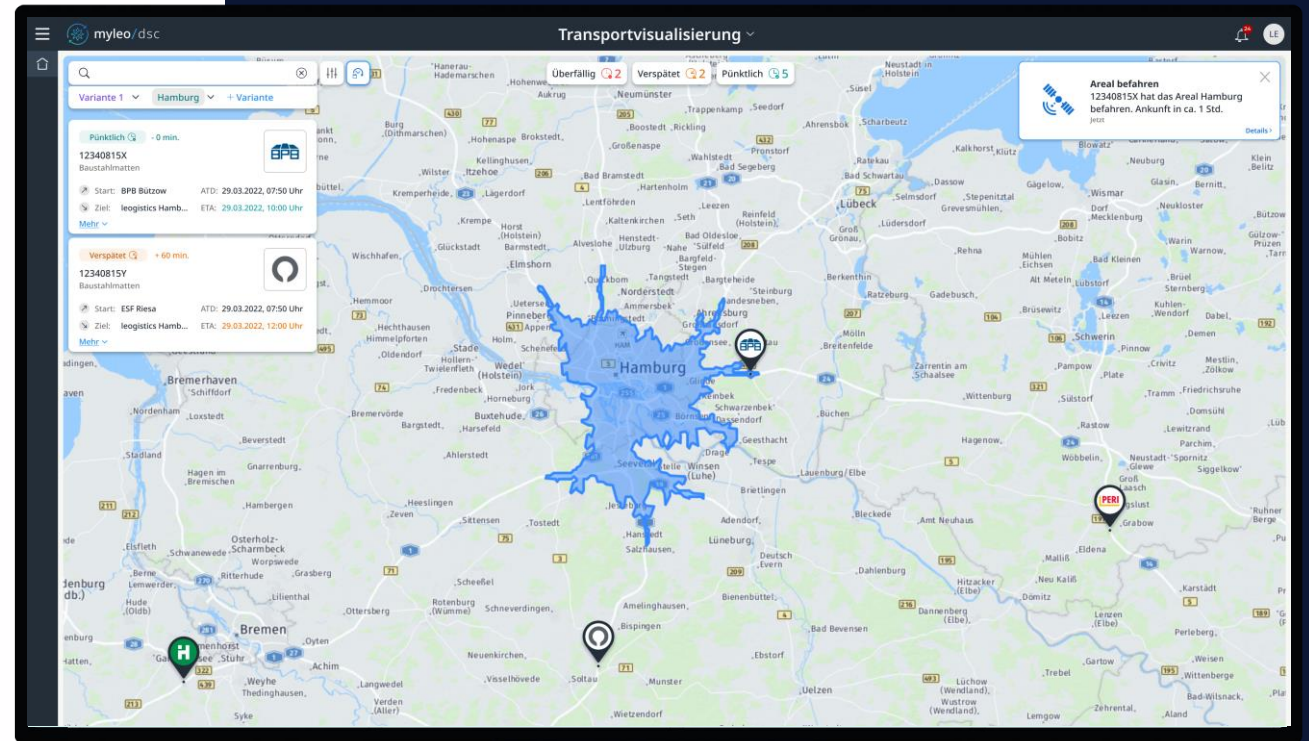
myleo/dsc

Transportvisualisierung

LE

Überfällig 2
Verspätet 2
Pünktlich 5

Variante 1
Hamburg
+ Variante

Pünktlich - 0 min.
12340815X
Baustahlmatten
BPB
Start: BPB Bützow ATD: 29.03.2022, 07:50 Uhr
Ziel: leogistics Hamb... ETA: 29.03.2022, 10:00 Uhr
Mehr

Verspätet + 60 min.
12340815Y
Baustahlmatten
Start: ESF Riesa ATD: 29.03.2022, 07:50 Uhr
Ziel: leogistics Hamb... ETA: 29.03.2022, 12:00 Uhr
Mehr

Areal befahren
12340815X hat das Areal Hamburg befahren. Ankunft in ca. 1 Std.
Jetzt
Details

Hamburg
Bremen
Bremerhaven
Lübeck
Neumünster
Elmshorn
Pinneberg
Stade
Buxtehude
Lüneburg
Winsen (Luhe)
Geesthacht
Ahrensburg
Bad Oldesloe
Bad Segeberg
Ratzeburg
Mölln
Schwerin
Wismar
Soltau
Uelzen
Verden (Aller)
Rotenburg (Wümme)
Zeven
Tostedt
Buchholz
Bad Bevensen
Dannenberg (Elbe)
Wittenberge
Perleberg
Ludwigslust
Grabow
Parchim
Hagenow
Boizenburg
Lauenburg/Elbe
Cuxhaven
Achim
Syke
Osterholz-Scharmbeck
Itzehoe
Glückstadt
Kaltenkirchen
Bad Bramstedt
Neustadt in Holstein
Bad Schwartau
Gadebusch
Grevesmühlen
Zarrentin am Schaalsee
Wittenburg
Dömitz
Lüchow (Wendland)
Munster
Schneverdingen
Hagen im Bremischen
Sittensen
Harsefeld
Horneburg
Jork
Wedel (Holstein)
Uetersen
Quickborn
Norderstedt
Trittau
Schwarzenbek
Reinbek
Salzhausen
Hanstedt
Amelinghausen
Bispingen
Neuenkirchen
Visselhövede
Ottersberg
Ritterhude
Lilienthal
Worpswede
Gnarrenburg
Beverstedt
Loxstedt
Nordenham
Bremervörde
Drochtersen
Himmelpforten
Oldendorf
Hechthausen
Hemmoor
Wischhafen
Krempe
Horst (Holstein)
Barmstedt
Wilster
Kellinghusen
Hohenaspe
Brokstedt
Lägerdorf
Kremperheide
Trappenkamp
Boostedt
Rickling
Großenaspe
Wahlstedt
Hartenholm
Leezen
Lentföhrden
Seth
Sülfeld
Nahe
Henstedt-Ulzburg
Alveslohe
Tangstedt
Bargteheide
Bargfeld-Stegen
Steinburg
Reinfeld (Holstein)
Ahrensbök
Scharbeutz
Pronstorf
Ratekau
Dassow
Selmsdorf
Stepenitztal
Lüdersdorf
Rehna
Mühlen Eichsen
Bad Kleinen
Brüel
Sternberg
Kuhlen-Wendorf
Dabel
Crivitz
Pinnow
Plate
Sülstorf
Pampow
Brüsewitz
Lützow
Leezen
Büchen
Breitenfelde
Gültzow
Tespe
Brietlingen
Adendorf
Deutsch Evern
Bienenbüttel
Ebstorf
Dahlenburg
Bleckede
Amt Neuhaus
Hitzacker (Elbe)
Neu Kaliß
Malliß
Eldena
Karstadt
Lenzen (Elbe)
Gartow
Trebel
Weisen
Bad Wilsnack
Zehrental
Aland
Lemgow
Wustrow (Wendland)
Langwedel
Weyhe
Thedinghausen
Stuhr
Oyten
Grasberg
Lilienthal
Schwanewede
Lemwerder
Elsfleth
Berne
Hude (Oldb)
Stadland
Heeslingen
Scheeßel
Neustadt-Glewe
Spornitz
Siggelkow
Rastow
Domsühl
Lewitzrand
Friedrichsruhe
Tramm
Mestlin
Zölkow
Demen
Warin
Warnow
Bützow
Neukloster
Glasin
Bernitt
Neuburg
Blowatz
Kalkhorst
Klütz
Gägelow
Dorf Mecklenburg
Bobitz
Alt Meteln
Lübstorf
Rühner Berge
Hollern-Twielenfleth
Himmelpforten
Hohenwestedt
Aukrug
Sierksdorf
Süsel
Hanerau-Hademarschen
Burg (Dithmarschen)
Seevetal
Drage
Ammersbek
Großhansdorf
Glinde
Dassendorf
Kölln-Reisiek
Schenefeld
Holm
Appen
Gnarrenburg
Stuhr
Ganderkesee
Harpstedt
Achim
Delmenhorst
PERI
H